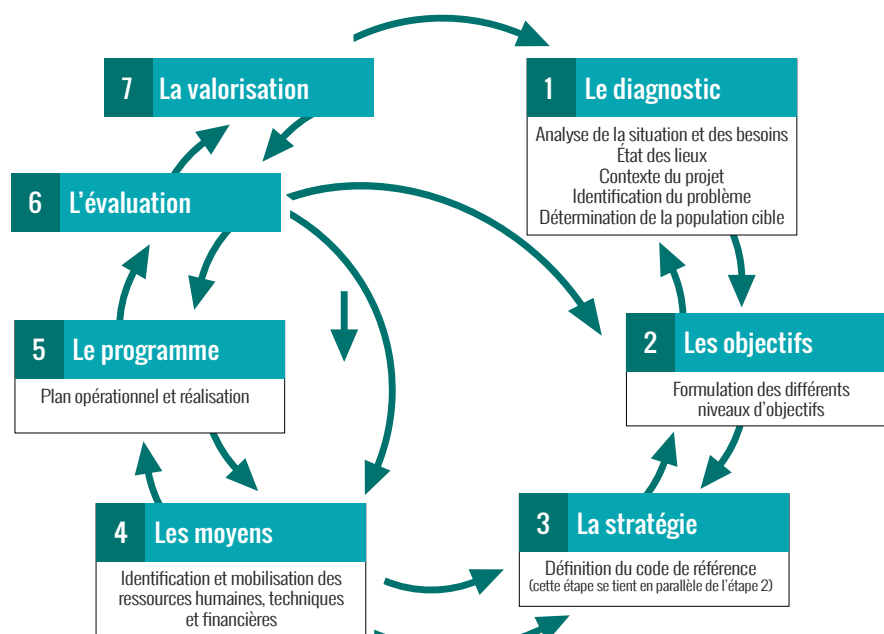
7 La valorisation

1 Le diagnostic

Analyse de la situation et des besoins
État des lieux
Contexte du projet
Identification du problème
Détermination de la population cible

6 L'évaluation

5 Le programme

Plan opérationnel et réalisation

2 Les objectifs

Formulation des différents niveaux d'objectifs

4 Les moyens

Identification et mobilisation des ressources humaines, techniques et financières

3 La stratégie

Définition du code de référence
(cette étape se tient en parallèle de l'étape 2)